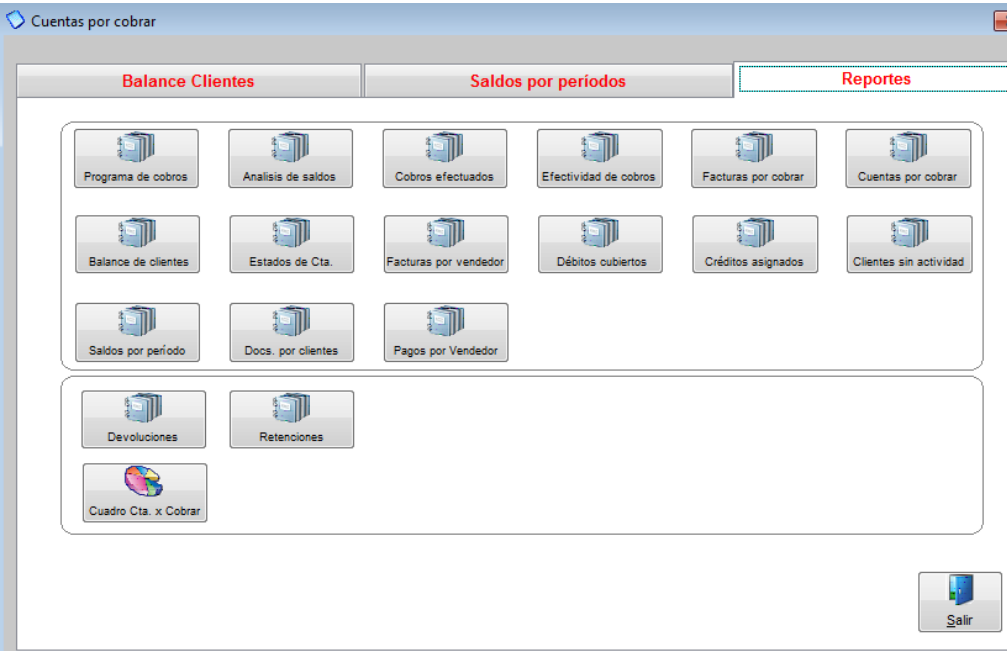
Cuentas por cobrar

Balance Clientes

Saldos por períodos

Reportes

Programa de cobros

Analisis de saldos

Cobros efectuados

Efectividad de cobros

Facturas por cobrar

Cuentas por cobrar

Balance de clientes

Estados de Cta.

Facturas por vendedor

Débitos cubiertos

Créditos asignados

Clientes sin actividad

Saldos por período

Docs. por clientes

Pagos por Vendedor

Devoluciones

Retenciones

Cuadro Cta. x Cobrar

Salir